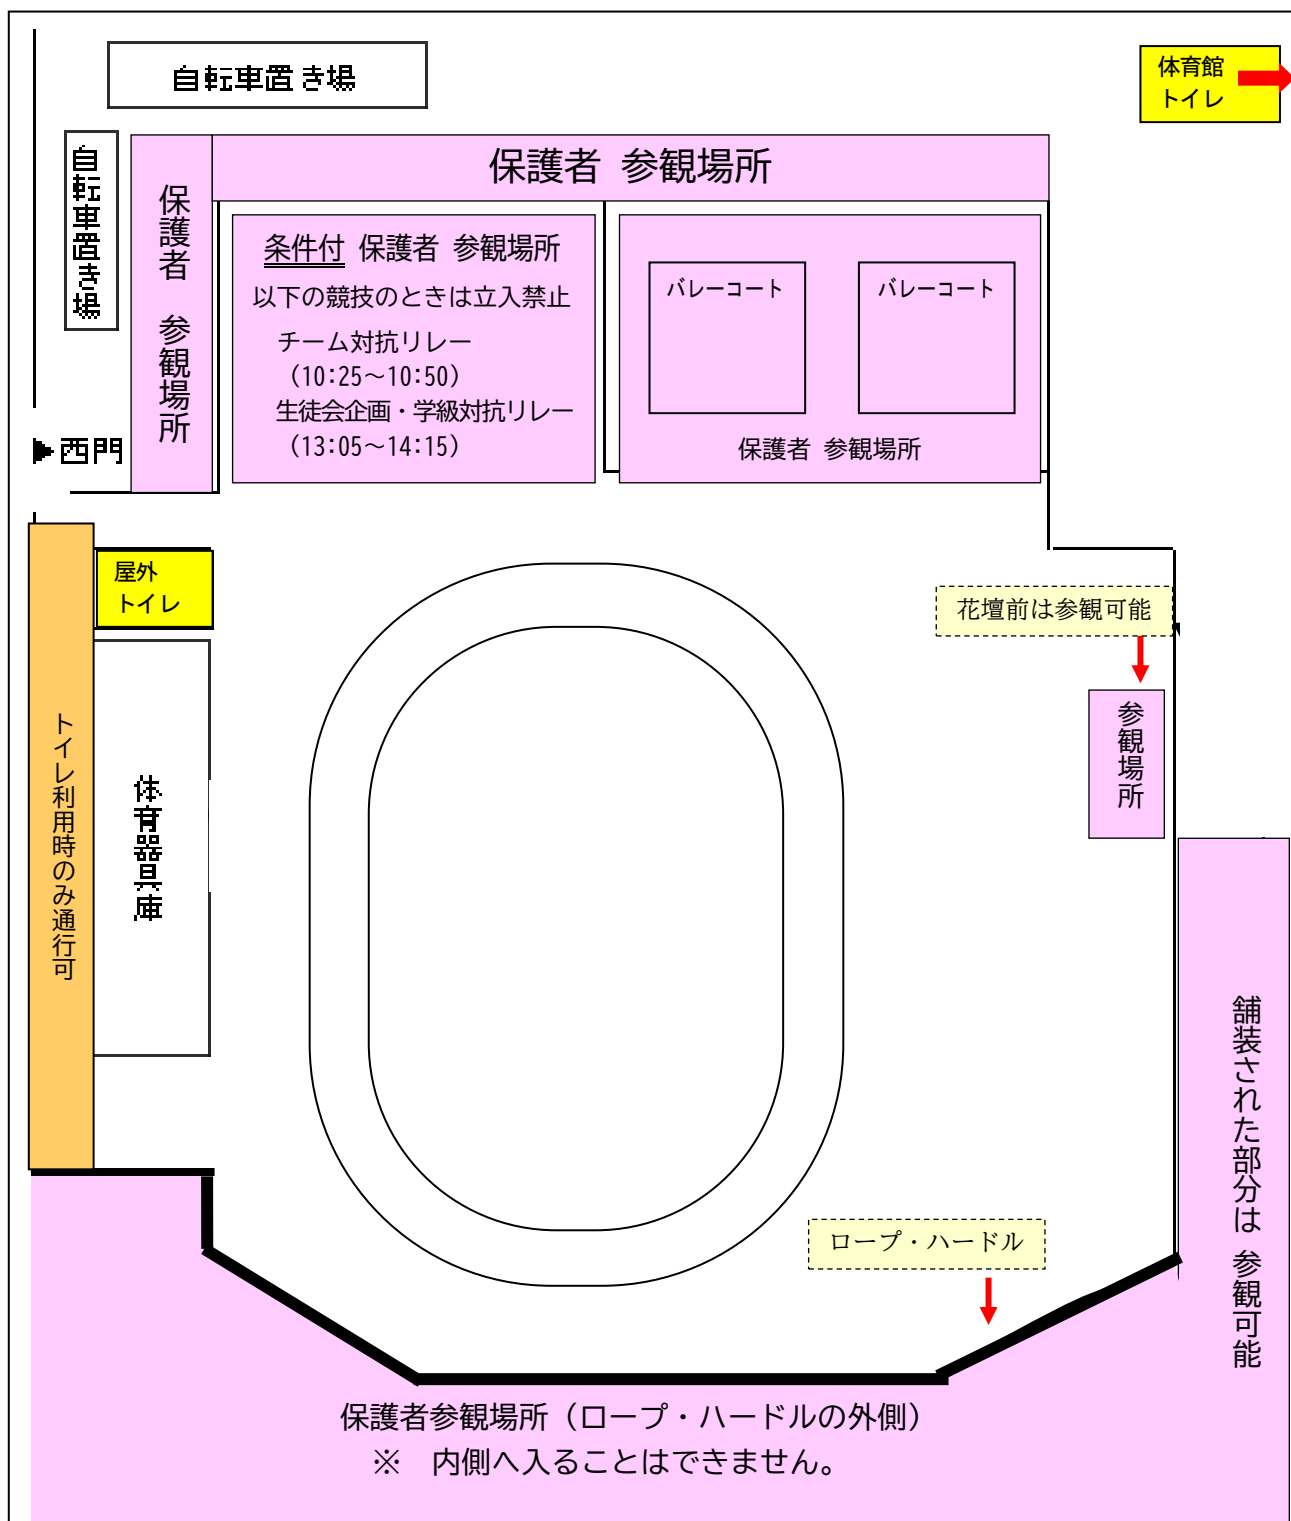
自転車置き場

体育館
トイレ

自転車置き場

保護者　参観場所

保護者　参観場所

条件付　保護者　参観場所
以下の競技のときは立入禁止
チーム対抗リレー
（10:25～10:50）
生徒会企画・学級対抗リレー
（13:05～14:15）

バレーコート

バレーコート

保護者　参観場所

西門

屋外
トイレ

花壇前は参観可能

参観場所

トイレ利用時のみ通行可

体育器具庫

舗装された部分は　参観可能

ロープ・ハードル

保護者参観場所（ロープ・ハードルの外側）
※　内側へ入ることはできません。